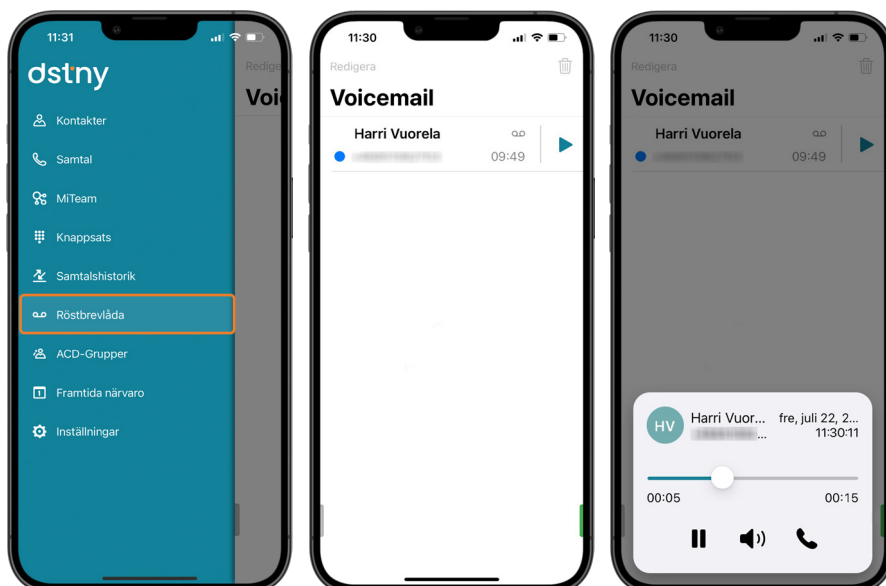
11:31

dstny

Redigera

Voi

Kontakter

Samtal

MiTeam

Knappsats

Samtalshistorik

Röstbrevlåda

ACD-Grupper

Framtida närvaro

Inställningar

11:30

Redigera

Voicemail

Harri Vuorela

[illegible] 09:49

11:30

Redigera

Voicemail

Harri Vuorela

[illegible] 09:49

HV

Harri Vuor...

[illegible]...

fre, juli 22, 2...

11:30:11

00:05

00:15